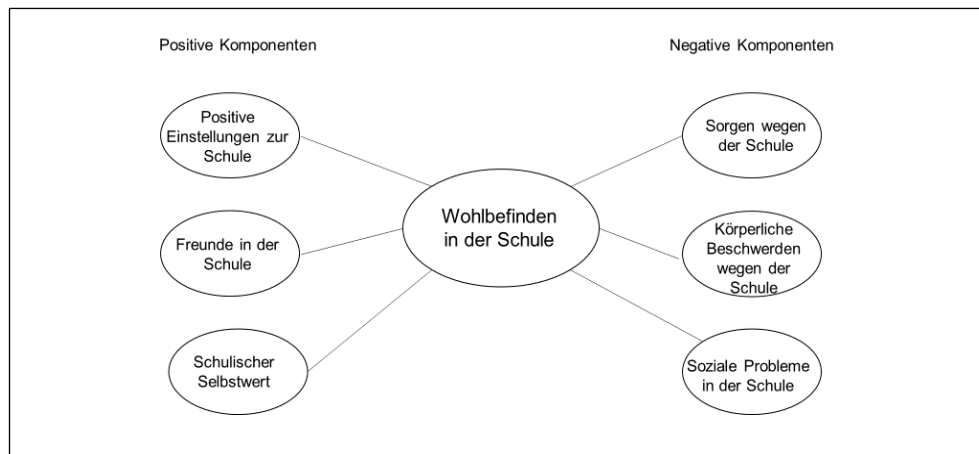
Positive Komponenten

Negative Komponenten

Positive Einstellungen zur Schule

Freunde in der Schule

Schulischer Selbstwert

Wohlbefinden in der Schule

Sorgen wegen der Schule

Körperliche Beschwerden wegen der Schule

Soziale Probleme in der Schule